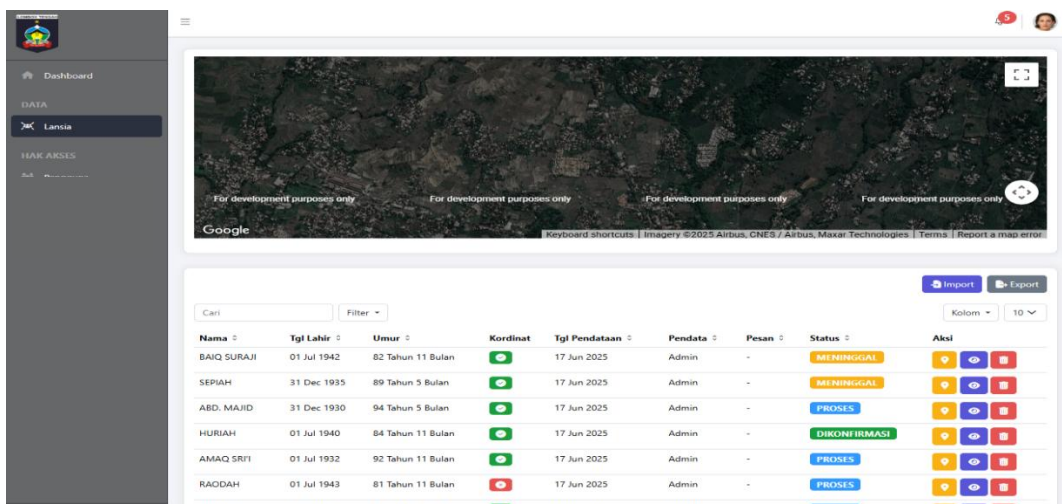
Dashboard

DATA

Lansia

HAK AKSES

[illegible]

5

For development purposes only For development purposes only For development purposes only For development purposes only

Google

Keyboard shortcuts | Imagery ©2025 Airbus, CNES / Airbus, Maxar Technologies | Terms | Report a map error

Import Export

Cari

Filter

Kolom 10

| Nama | Tgl Lahir | Umur | Kordinat | Tgl Pendataan | Pendata | Pesan | Status | Aksi |
|---|---|---|---|---|---|---|---|---|
| BAIQ SURAJI | 01 Jul 1942 | 82 Tahun 11 Bulan | | 17 Jun 2025 | Admin | - | MENINGGAL | |
| SEPIAH | 31 Dec 1935 | 89 Tahun 5 Bulan | | 17 Jun 2025 | Admin | - | MENINGGAL | |
| ABD. MAJID | 31 Dec 1930 | 94 Tahun 5 Bulan | | 17 Jun 2025 | Admin | - | PROSES | |
| HURIAH | 01 Jul 1940 | 84 Tahun 11 Bulan | | 17 Jun 2025 | Admin | - | DIKONFIRMASI | |
| AMAQ SRI'I | 01 Jul 1932 | 92 Tahun 11 Bulan | | 17 Jun 2025 | Admin | - | PROSES | |
| RAODAH | 01 Jul 1943 | 81 Tahun 11 Bulan | | 17 Jun 2025 | Admin | - | PROSES | |